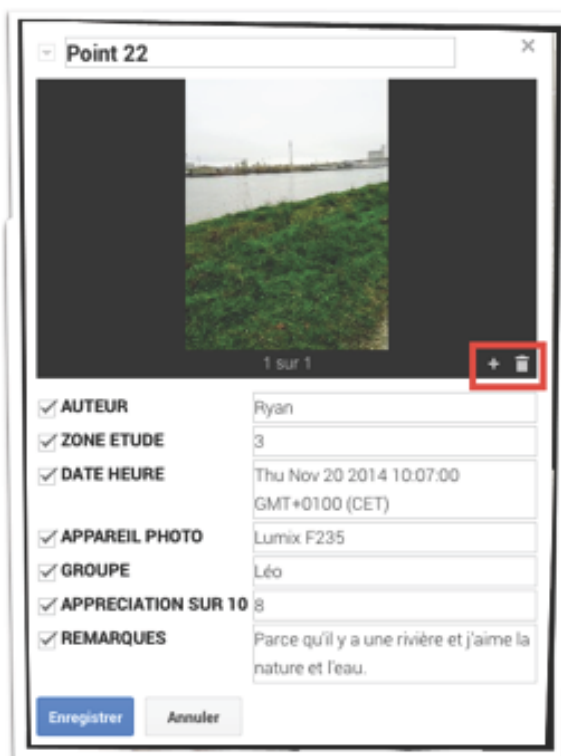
Point 22

1 sur 1

+

| AUTEUR | Ryan |
|---|---|
| ZONE ETUDE | 3 |
| DATE HEURE | Thu Nov 20 2014 10:07:00 GMT+0100 (CET) |
| APPAREIL PHOTO | Lumix F235 |
| GROUPE | Léo |
| APPRECIATION SUR 10 | 8 |
| REMARQUES | Parce qu'il y a une rivière et j'aime la nature et l'eau. |

Enregistrer
Annuler